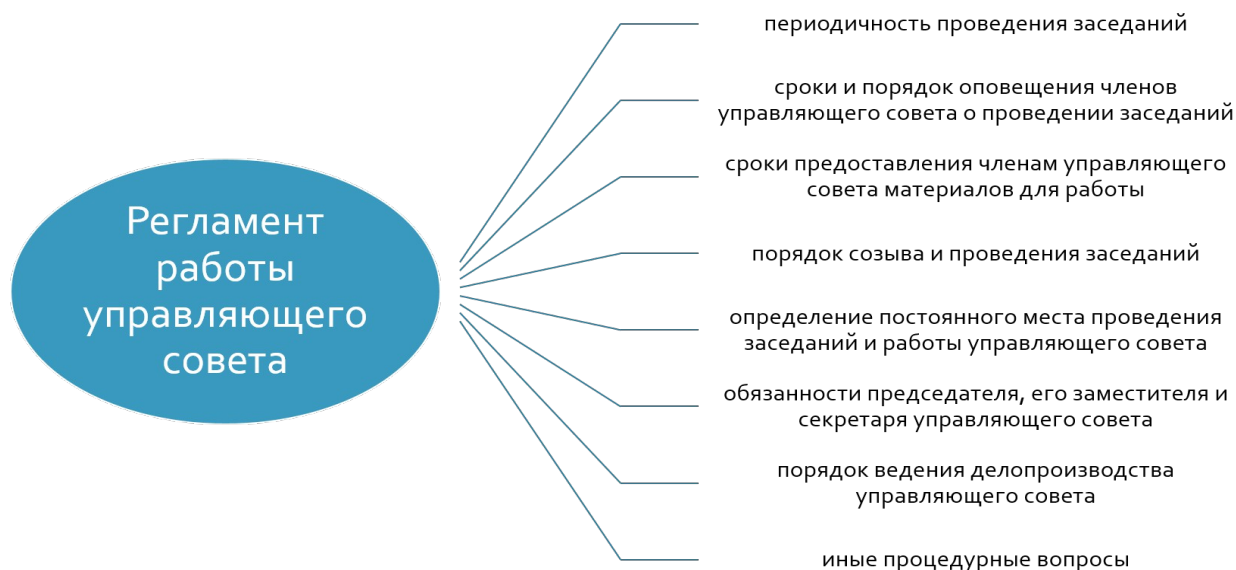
Регламент работы управляющего совета

периодичность проведения заседаний

сроки и порядок оповещения членов управляющего совета о проведении заседаний

сроки предоставления членам управляющего совета материалов для работы

порядок созыва и проведения заседаний

определение постоянного места проведения заседаний и работы управляющего совета

обязанности председателя, его заместителя и секретаря управляющего совета

порядок ведения делопроизводства управляющего совета

иные процедурные вопросы